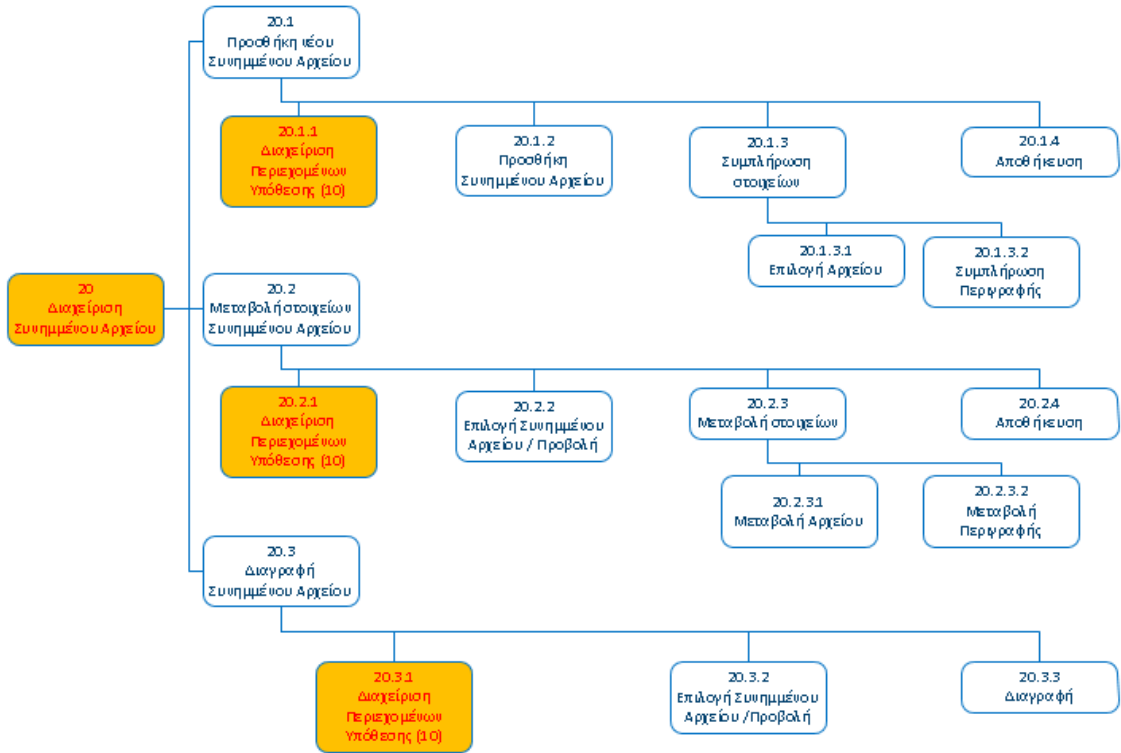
20
Διαχείριση
Συνημμένου Αρχείου

20.1
Προσθήκη νέου
Συνημμένου Αρχείου

20.1.1
Διαχείριση
Περιεχομένων
Υπόθεσης (10)

20.1.2
Προσθήκη
Συνημμένου Αρχείου

20.1.3
Συμπλήρωση
στοιχείων

20.1.4
Αποθήκευση

20.1.3.1
Επιλογή Αρχείου

20.1.3.2
Συμπλήρωση
Περιγραφής

20.2
Μεταβολή στοιχείων
Συνημμένου Αρχείου

20.2.1
Διαχείριση
Περιεχομένων
Υπόθεσης (10)

20.2.2
Επιλογή Συνημμένου
Αρχείου / Προβολή

20.2.3
Μεταβολή στοιχείων

20.2.4
Αποθήκευση

20.2.3.1
Μεταβολή Αρχείου

20.2.3.2
Μεταβολή
Περιγραφής

20.3
Διαγραφή
Συνημμένου Αρχείου

20.3.1
Διαχείριση
Περιεχομένων
Υπόθεσης (10)

20.3.2
Επιλογή Συνημμένου
Αρχείου /Προβολή

20.3.3
Διαγραφή